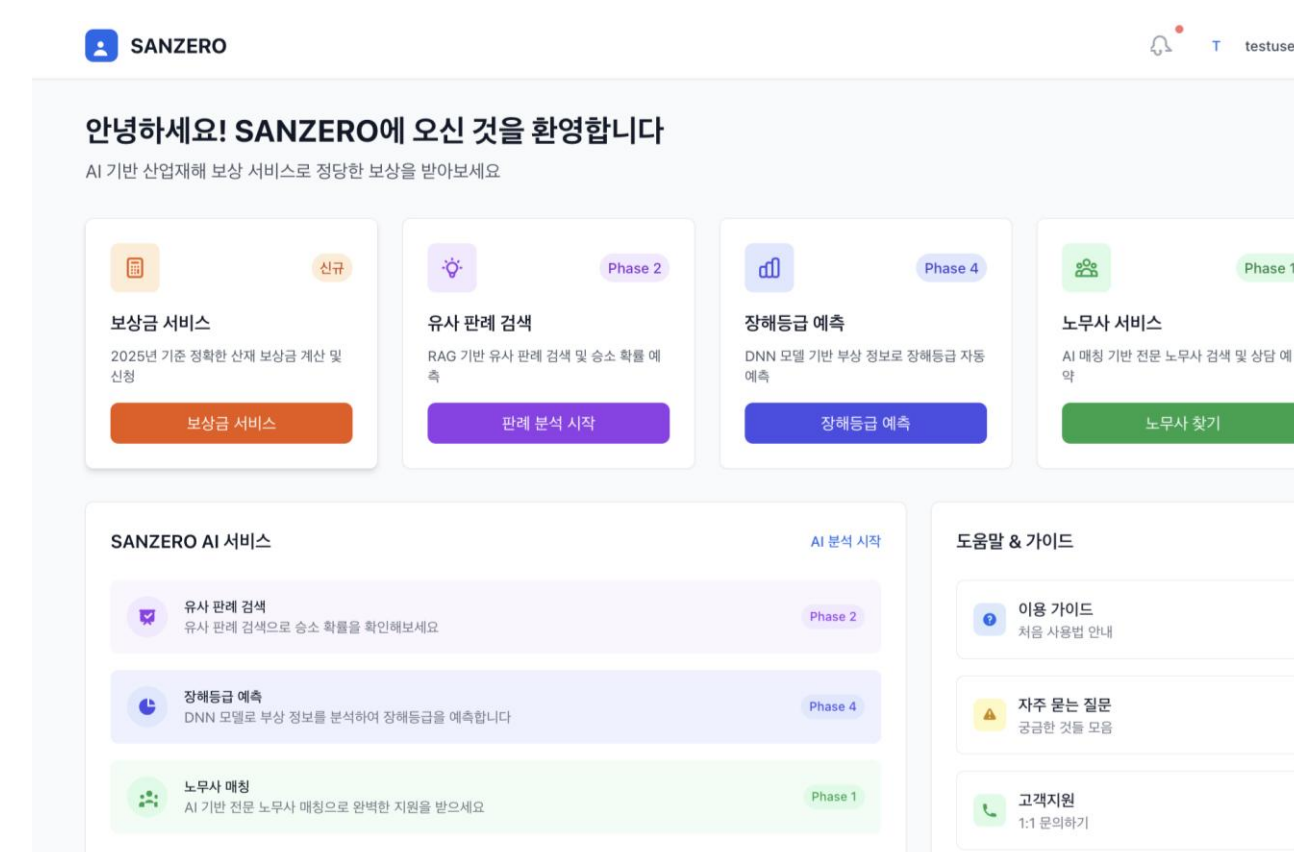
SANZERO

T testuse

안녕하세요! SANZERO에 오신 것을 환영합니다

AI 기반 산업재해 보상 서비스로 정당한 보상을 받아보세요

신규

보상금 서비스

2025년 기준 정확한 산재 보상금 계산 및 신청

보상금 서비스

Phase 2

유사 판례 검색

RAG 기반 유사 판례 검색 및 승소 확률 예측

판례 분석 시작

Phase 4

장해등급 예측

DNN 모델 기반 부상 정보로 장해등급 자동 예측

장해등급 예측

Phase 1

노무사 서비스

AI 매칭 기반 전문 노무사 검색 및 상담 예약

노무사 찾기

SANZERO AI 서비스

AI 분석 시작

유사 판례 검색
유사 판례 검색으로 승소 확률을 확인해보세요

Phase 2

장해등급 예측
DNN 모델로 부상 정보를 분석하여 장해등급을 예측합니다

Phase 4

노무사 매칭
AI 기반 전문 노무사 매칭으로 완벽한 지원을 받으세요

Phase 1

도움말 & 가이드

이용 가이드
처음 사용법 안내

자주 묻는 질문
궁금한 것들 모음

고객지원
1:1 문의하기